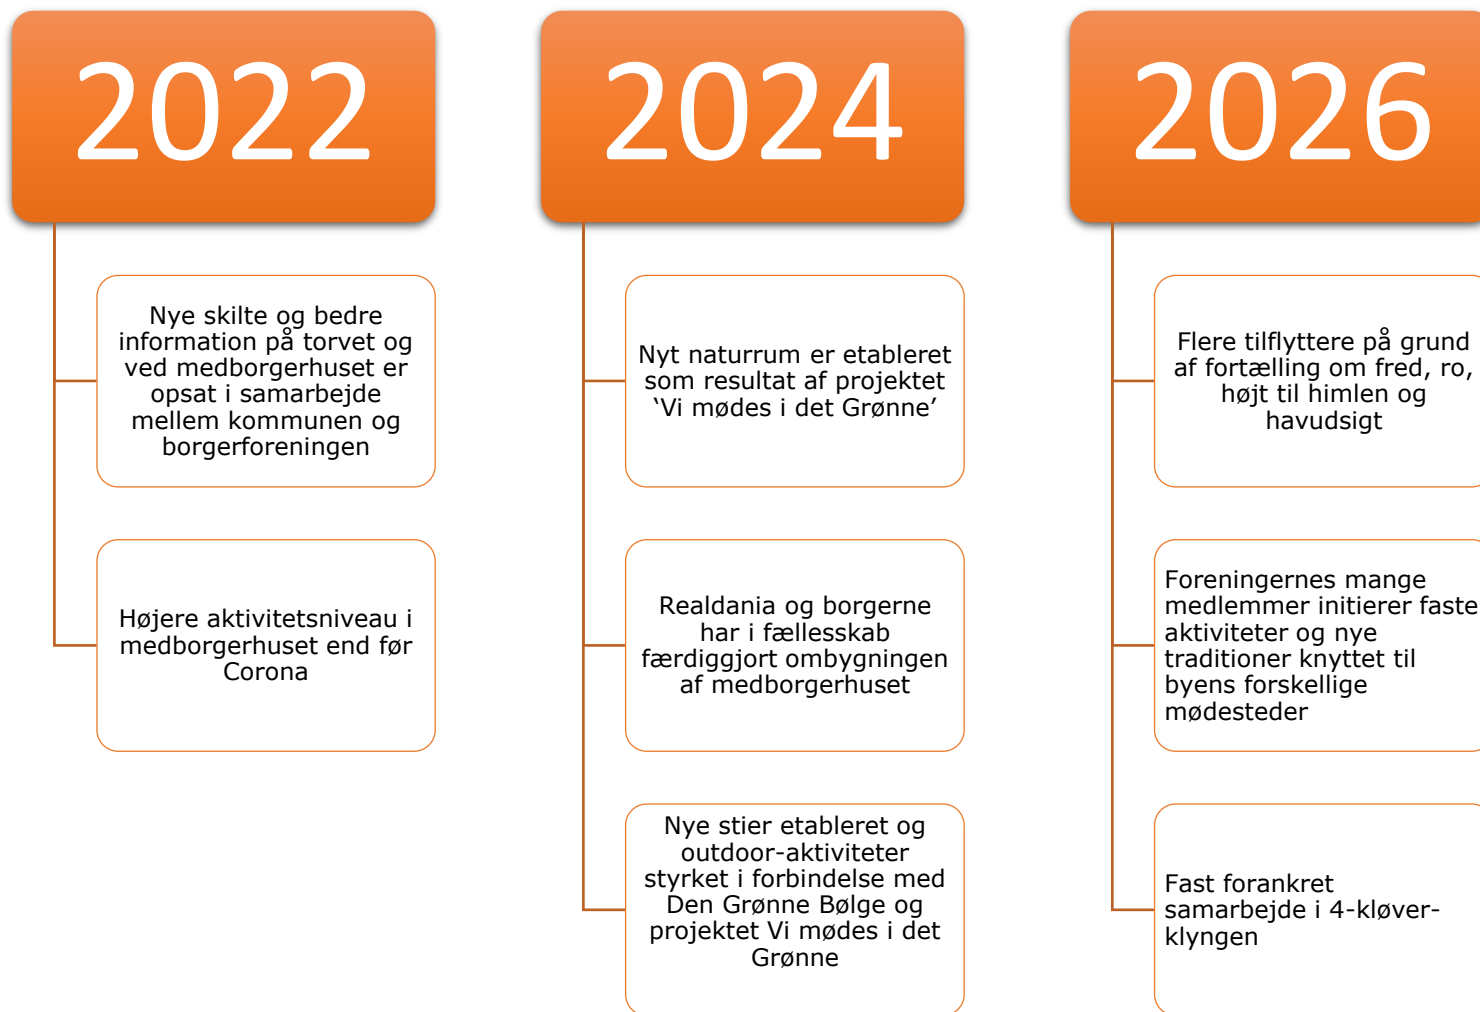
2022

Nye skilte og bedre information på torvet og ved medborgerhuset er opsat i samarbejde mellem kommunen og borgerforeningen

Højere aktivitetsniveau i medborgerhuset end før Corona

2024

Nyt naturrum er etableret som resultat af projektet 'Vi mødes i det Grønne'

Realdania og borgerne har i fællesskab færdiggjort ombygningen af medborgerhuset

Nye stier etableret og outdoor-aktiviteter styrket i forbindelse med Den Grønne Bølge og projektet Vi mødes i det Grønne

2026

Flere tilflyttere på grund af fortælling om fred, ro, højt til himlen og havudsigt

Foreningernes mange medlemmer initierer faste aktiviteter og nye traditioner knyttet til byens forskellige mødesteder

Fast forankret samarbejde i 4-kløver-klyngen